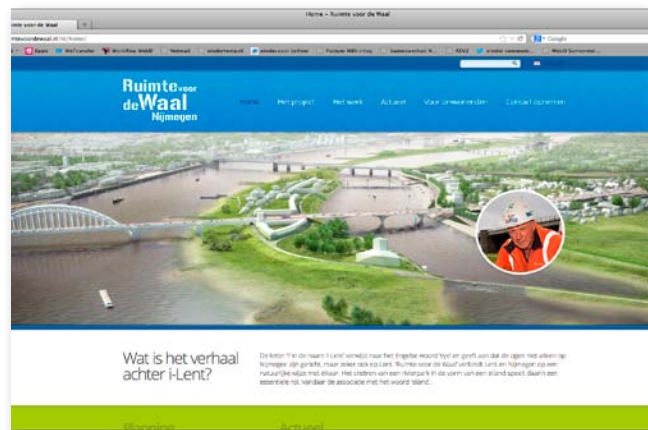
Home – Ruimte voor de Waal

Ruimte voor de Waal

Google

Ruimte voor de Waal Nijmegen

Home
Het project
Het werk
Actueel
Voor omwonenden
Contact opnemen

Wat is het verhaal achter i-Lent?

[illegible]

Planning
Actueel